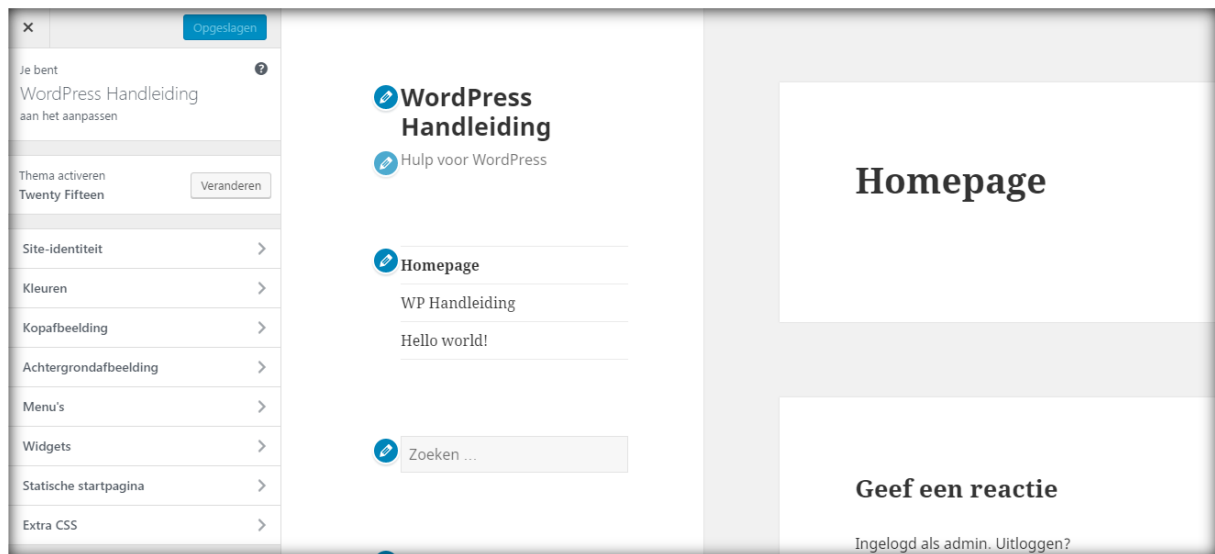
×

Opgeslagen

Je bent
WordPress Handleiding
aan het aanpassen

Thema activeren
Twenty Fifteen

Veranderen

Site-identiteit

Kleuren

Kopafbeelding

Achtergrondafbeelding

Menu's

Widgets

Statische startpagina

Extra CSS

WordPress Handleiding

Hulp voor WordPress

Homepage

WP Handleiding

Hello world!

Zoeken …

Homepage

Geef een reactie

Ingelogd als admin. Uitloggen?